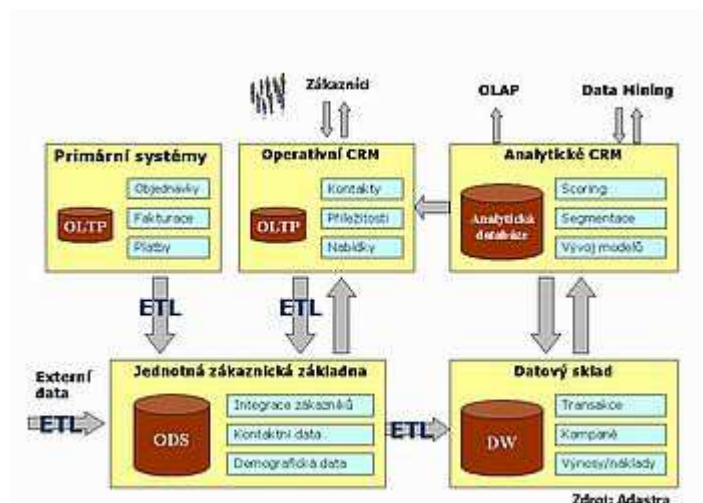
Zákazníci

OLAP

Data Mining

Primární systémy

OLTP

Objednávky

Fakturace

Platby

Operativní CRM

OLTP

Kontakty

Příležitosti

Nabídky

Analytické CRM

Analytická databáze

Scoring

Segmentace

Vývoj modelů

ETL

ETL

Externí data

ETL

Jednotná zákaznická základna

ODS

Integrace zákazníků

Kontaktní data

Demografická data

ETL

Datový sklad

DW

Transakce

Kampaně

Výnosy/náklady

Zdroj: Adastra